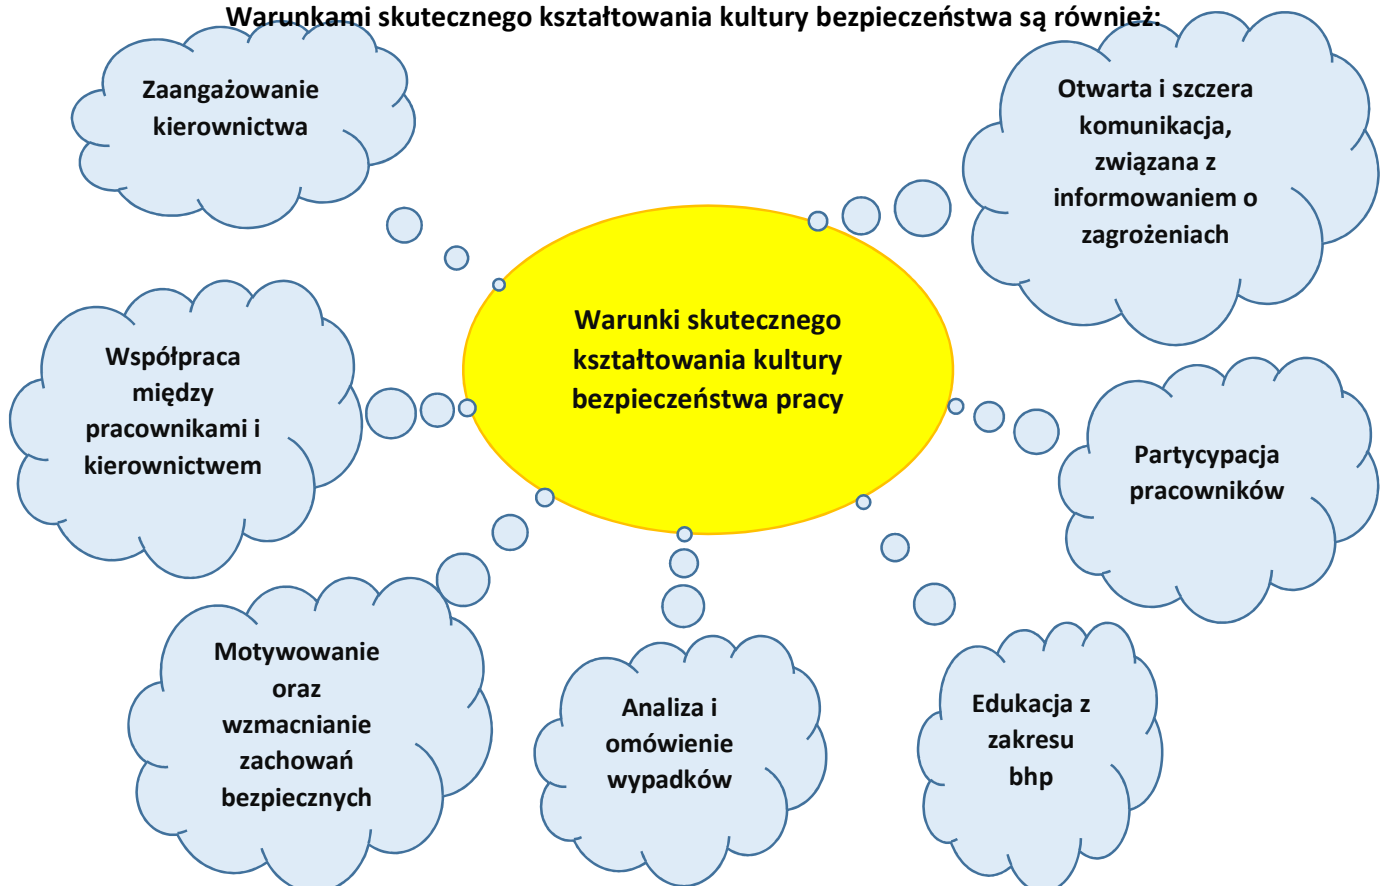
Warunkami skutecznego kształtowania kultury bezpieczeństwa są również:

Zaangażowanie kierownictwa

Otwarta i szczera komunikacja, związana z informowaniem o zagrożeniach

Warunki skutecznego kształtowania kultury bezpieczeństwa pracy

Współpraca między pracownikami i kierownictwem

Partycypacja pracowników

Motywowanie oraz wzmacnianie zachowań bezpiecznych

Analiza i omówienie wypadków

Edukacja z zakresu bhp